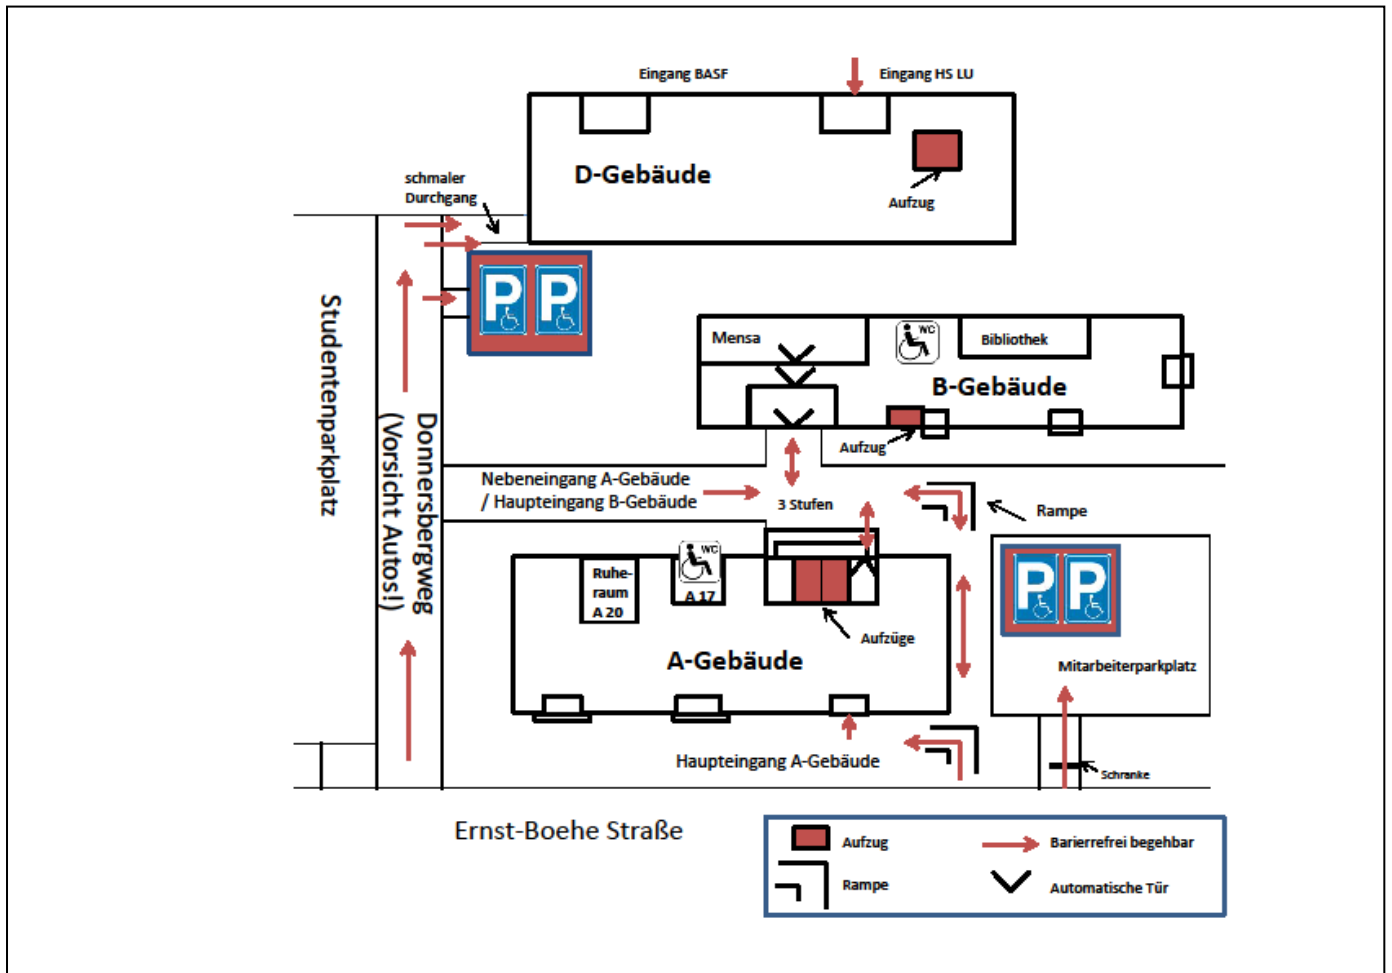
Eingang BASF

Eingang HS LU

D-Gebäude

Aufzug

schmaler Durchgang

P P

Mensa

WC

Bibliothek

B-Gebäude

Aufzug

Studentenparkplatz

Donnersbergweg (Vorsicht Autos!)

Nebeneingang A-Gebäude / Haupteingang B-Gebäude

3 Stufen

Rampe

Ruhe-raum A 20

WC

A 17

Aufzüge

P P

Mitarbeiterparkplatz

A-Gebäude

Haupteingang A-Gebäude

Schranke

Ernst-Boehe Straße

Aufzug

Barierrefrei begehbar

Rampe

Automatische Tür